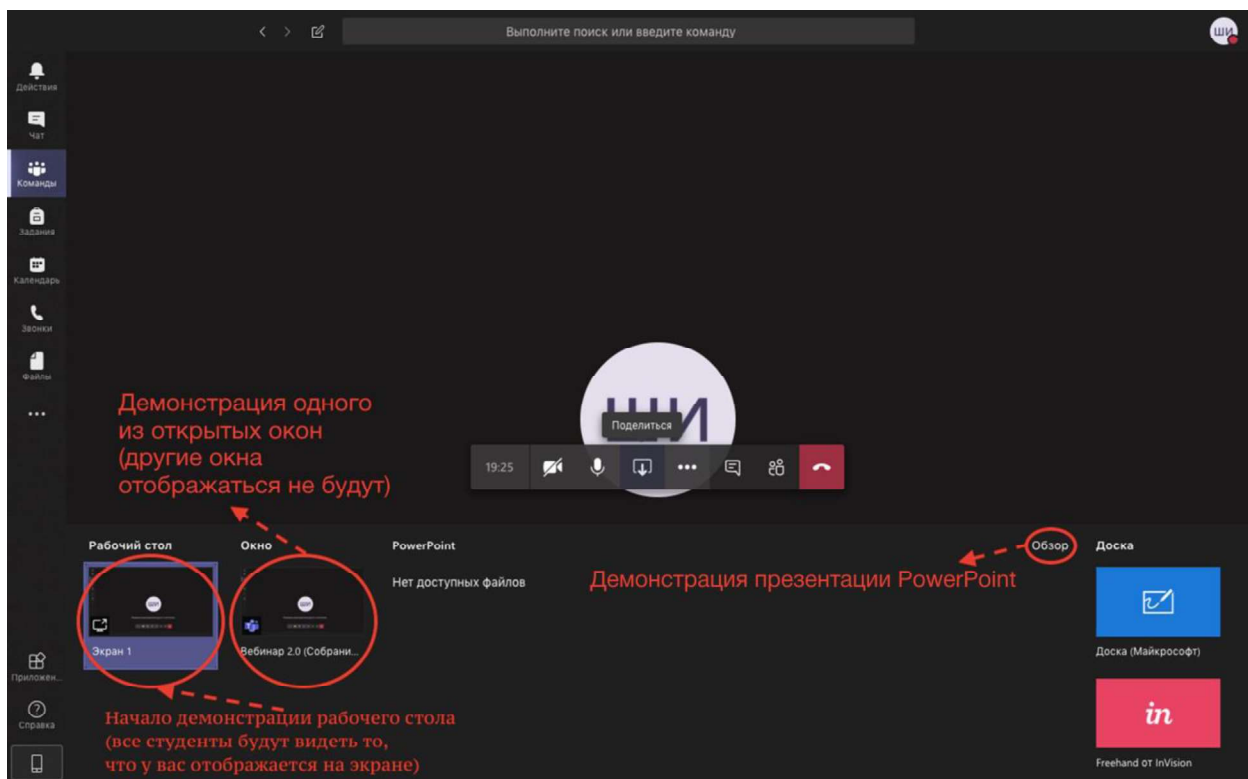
Выполните поиск или введите команду

ШИ

Действия

Чат

Команды

Задания

Календарь

Звонки

Файлы

...

Демонстрация одного из открытых окон (другие окна отображаться не будут)

ШИ

Поделиться

19:25

Рабочий стол

Окно

PowerPoint

Обзор

Доска

Нет доступных файлов

Демонстрация презентации PowerPoint

Экран 1

Вебинар 2.0 (Собрани...

Доска (Майкрософт)

Приложен...

Справка

Начало демонстрации рабочего стола (все студенты будут видеть то, что у вас отображается на экране)

in

Freehand от InVision